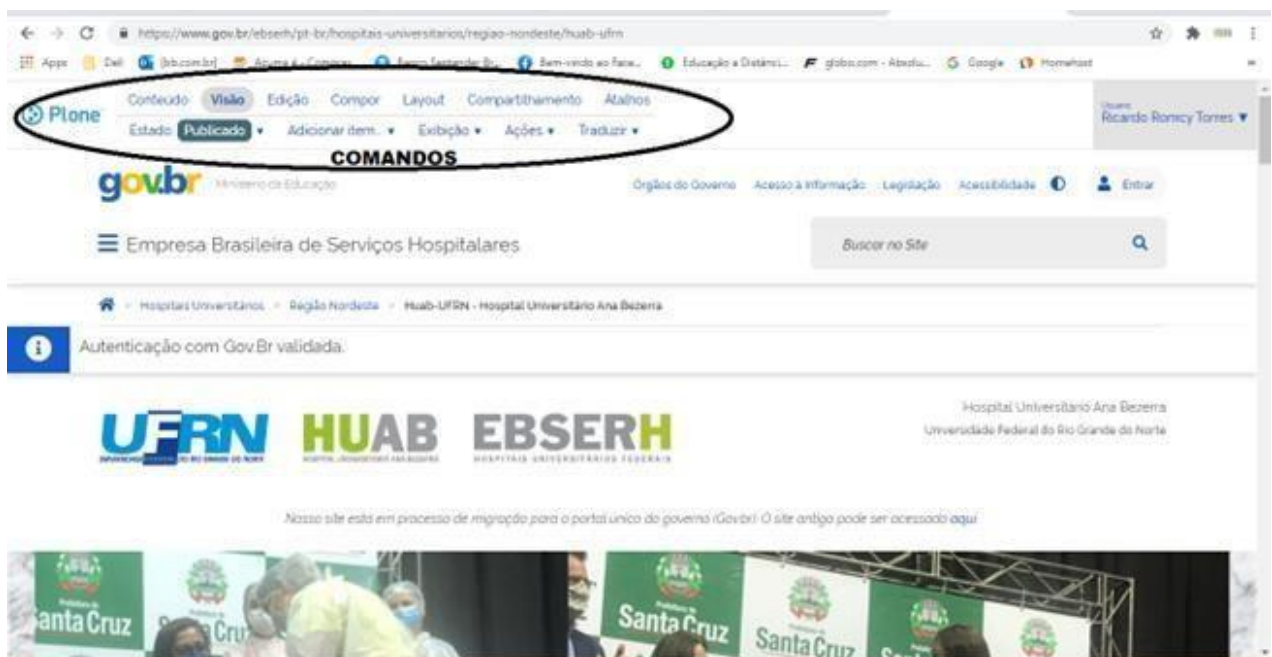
https://www.gov.br/ebserh/pt-br/hospitais-universitarios/regiao-nordeste/huab-ufrn

Apps | Dell | [bb.com.br] | Acesse e Compare | Banco Santander B... | Bem-vindo ao Face... | Educação a Distânci... | globo.com - Absolu... | Google | Homehost

Plone

Conteúdo | Visão | Edição | Compor | Layout | Compartilhamento | Atalhos

Estado: Publicado ▾ | Adicionar item... ▾ | Exibição ▾ | Ações ▾ | Traduzir ▾

Usuário
Ricardo Romicy Torres ▾

COMANDOS

gov.br Ministério da Educação

Órgãos do Governo | Acesso à Informação | Legislação | Acessibilidade | Entrar

☰ Empresa Brasileira de Serviços Hospitalares

Buscar no Site

Hospitais Universitários > Região Nordeste > Huab-UFRN - Hospital Universitário Ana Bezerra

Autenticação com Gov.Br validada.

UFRN HUAB EBSERH

Hospital Universitário Ana Bezerra
Universidade Federal do Rio Grande do Norte

Nosso site está em processo de migração para o portal único do governo (Gov.br). O site antigo pode ser acessado aqui

Santa Cruz Santa Cruz Santa Cruz Santa Cruz